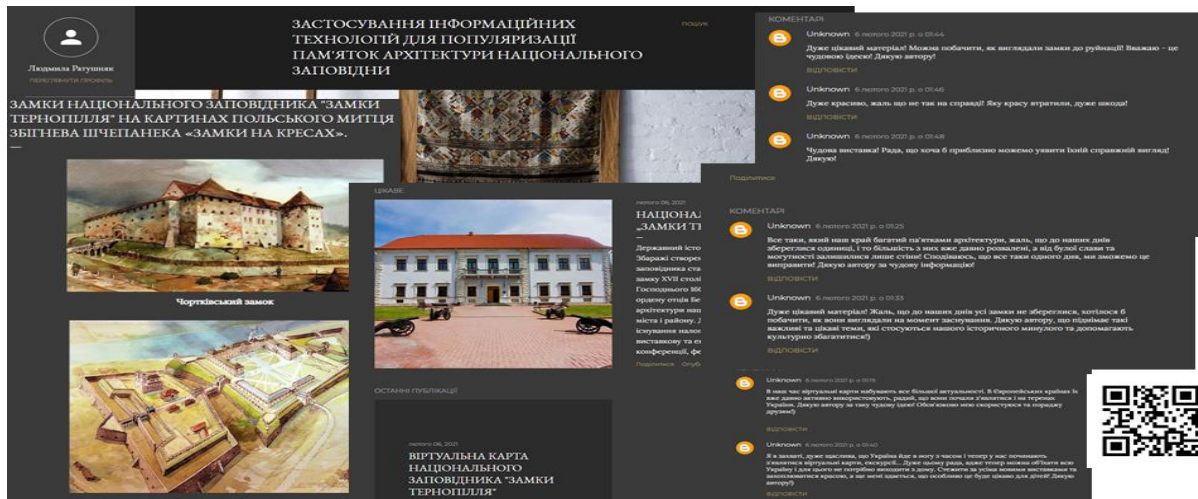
Людмила Ратушняк
ПЕРЕГЛЯНУТИ ПРОФІЛЬ

ЗАСТОСУВАННЯ ІНФОРМАЦІЙНИХ ТЕХНОЛОГІЙ ДЛЯ ПОПУЛЯРИЗАЦІЇ ПАМ'ЯТОК АРХІТЕКТУРИ НАЦІОНАЛЬНОГО ЗАПОВІДНИ

ПОШУК

ЗАМКИ НАЦІОНАЛЬНОГО ЗАПОВІДНИКА "ЗАМКИ ТЕРНОПІЛЛЯ" НА КАРТИНАХ ПОЛЬСЬКОГО МИТЦЯ ЗБІГНЕВА ШІЧЕПАНЕКА «ЗАМКИ НА КРЕСАХ».

Чортківський замок

ЦІКАВЕ

лютого 06, 2021
НАЦІОНА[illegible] "ЗАМКИ ТІ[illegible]
Державний істо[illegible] Збаражі створе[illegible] заповідника ста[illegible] замку XVII століт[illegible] Господнього 160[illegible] ордену отців Бе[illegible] архітектури нац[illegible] міста і району. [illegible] існування нало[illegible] виставкову та е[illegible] конференцій, фе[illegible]
Поділитися Опуб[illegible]

ОСТАННІ ПУБЛІКАЦІЇ

лютого 06, 2021
ВІРТУАЛЬНА КАРТА НАЦІОНАЛЬНОГО ЗАПОВІДНИКА "ЗАМКИ ТЕРНОПІЛЛЯ"

КОМЕНТАРІ

Unknown 6 лютого 2021 р. о 01:44
Дуже цікавий матеріал! Можна побачити, як виглядали замки до руйнації! Вважаю - це чудовою ідеєю! Дякую автору!
ВІДПОВІСТИ

Unknown 6 лютого 2021 р. о 01:46
Дуже красиво, жаль що не так на справді! Яку красу втратили, дуже шкода!
ВІДПОВІСТИ

Unknown 6 лютого 2021 р. о 01:48
Чудова виставка! Рада, що хоча б приблизно можемо уявити їхній справжній вигляд! Дякую!

Поділитися

КОМЕНТАРІ

Unknown 6 лютого 2021 р. о 01:25
Все таки, який наш край багатий па'ятками архітектури, жаль, що до наших днів збереглися одиниці, і то більшість з них вже давно розвалені, і від колишньої слави та могутності залишилися лише стіни! Сподіваюсь, що все таки одного дня, ми зможемо це виправити! Дякую автору за чудову інформацію!
ВІДПОВІСТИ

Unknown 6 лютого 2021 р. о 01:33
Дуже цікавий матеріал! Жаль, що до наших днів усі замки не збереглися, хотілося б побачити, як вони виглядали на момент заснування. Дякую автору, що піднімає такі важливі та цікаві теми, які стосуються нашого історичного минулого та допомагають культурно збагатитися!)
ВІДПОВІСТИ

Unknown 6 лютого 2021 р. о 01:18
В наш час віртуальні карти набувають все більшої актуальності. В Європейських країнах їх вже давно активно використовують, радий, що вони почали з'являтися і на теренах України. Дякую автору за таку чудову ідею! Обов'язково нею скористуюся та пораджу друзям!)
ВІДПОВІСТИ

Unknown 6 лютого 2021 р. о 01:40
Я в захваті, дуже щаслива, що Україна йде в ногу з часом і тепер у нас починають з'являтися віртуальні карти, екскурсії... Дуже цьому рада, адже тепер можна об'їхати всю Україну і для цього не потрібно виходити з дому. Стежити за усіма новими виставками та заповідниками. Я вже так звикла, що це дуже здається, що особливо це буде цікаво для дітей! Дякую автору!)
ВІДПОВІСТИ